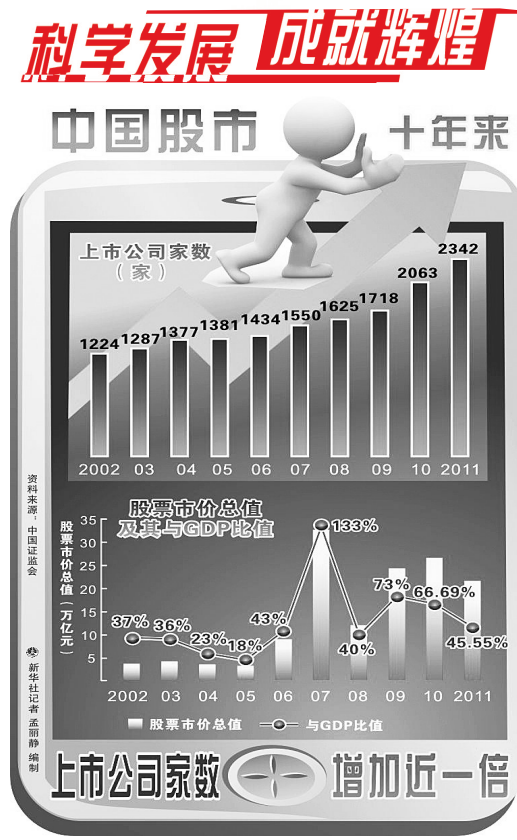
科学发展 成就辉煌

中国股市 十年来

上市公司家数
（家）

| 2002 | 03 | 04 | 05 | 06 | 07 | 08 | 09 | 10 | 2011 |
|---|---|---|---|---|---|---|---|---|---|
| 1224 | 1287 | 1377 | 1381 | 1434 | 1550 | 1625 | 1718 | 2063 | 2342 |

股票市价总值及其与GDP比值

股票市价总值（万亿元）

35
30
25
20
15
10
5

| 2002 | 03 | 04 | 05 | 06 | 07 | 08 | 09 | 10 | 2011 |
|---|---|---|---|---|---|---|---|---|---|
| 37% | 36% | 23% | 18% | 43% | 133% | 40% | 73% | 66.69% | 45.55% |

股票市价总值 与GDP比值

资料来源：中国证监会

新华社记者 孟丽静 编制

上市公司家数 增加近一倍